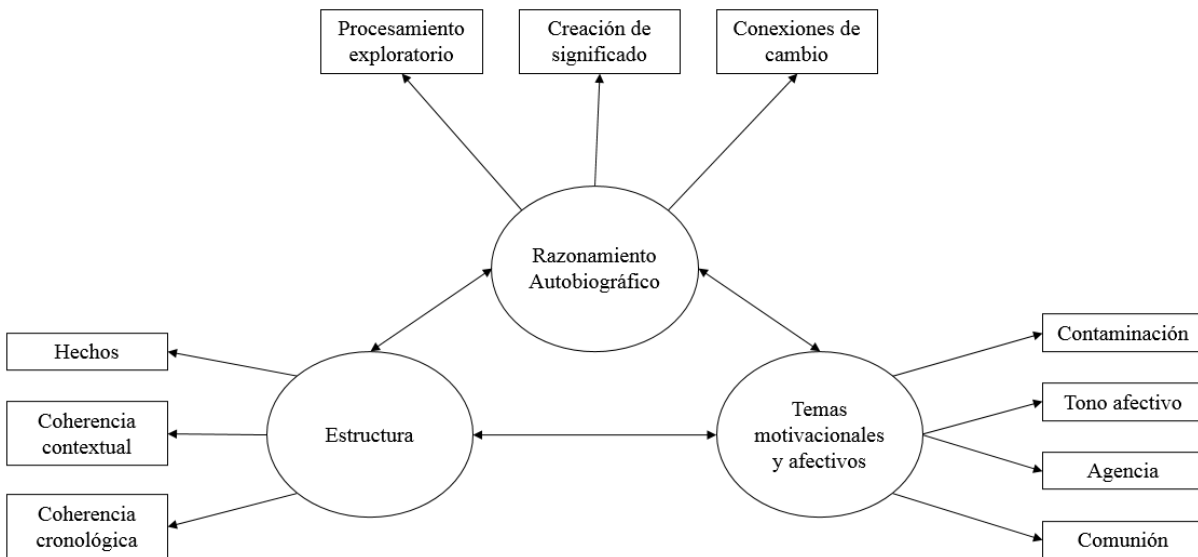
Procesamiento exploratorio

Creación de significado

Conexiones de cambio

Razonamiento Autobiográfico

Hechos

Coherencia contextual

Coherencia cronológica

Estructura

Temas motivacionales y afectivos

Contaminación

Tono afectivo

Agencia

Comunión